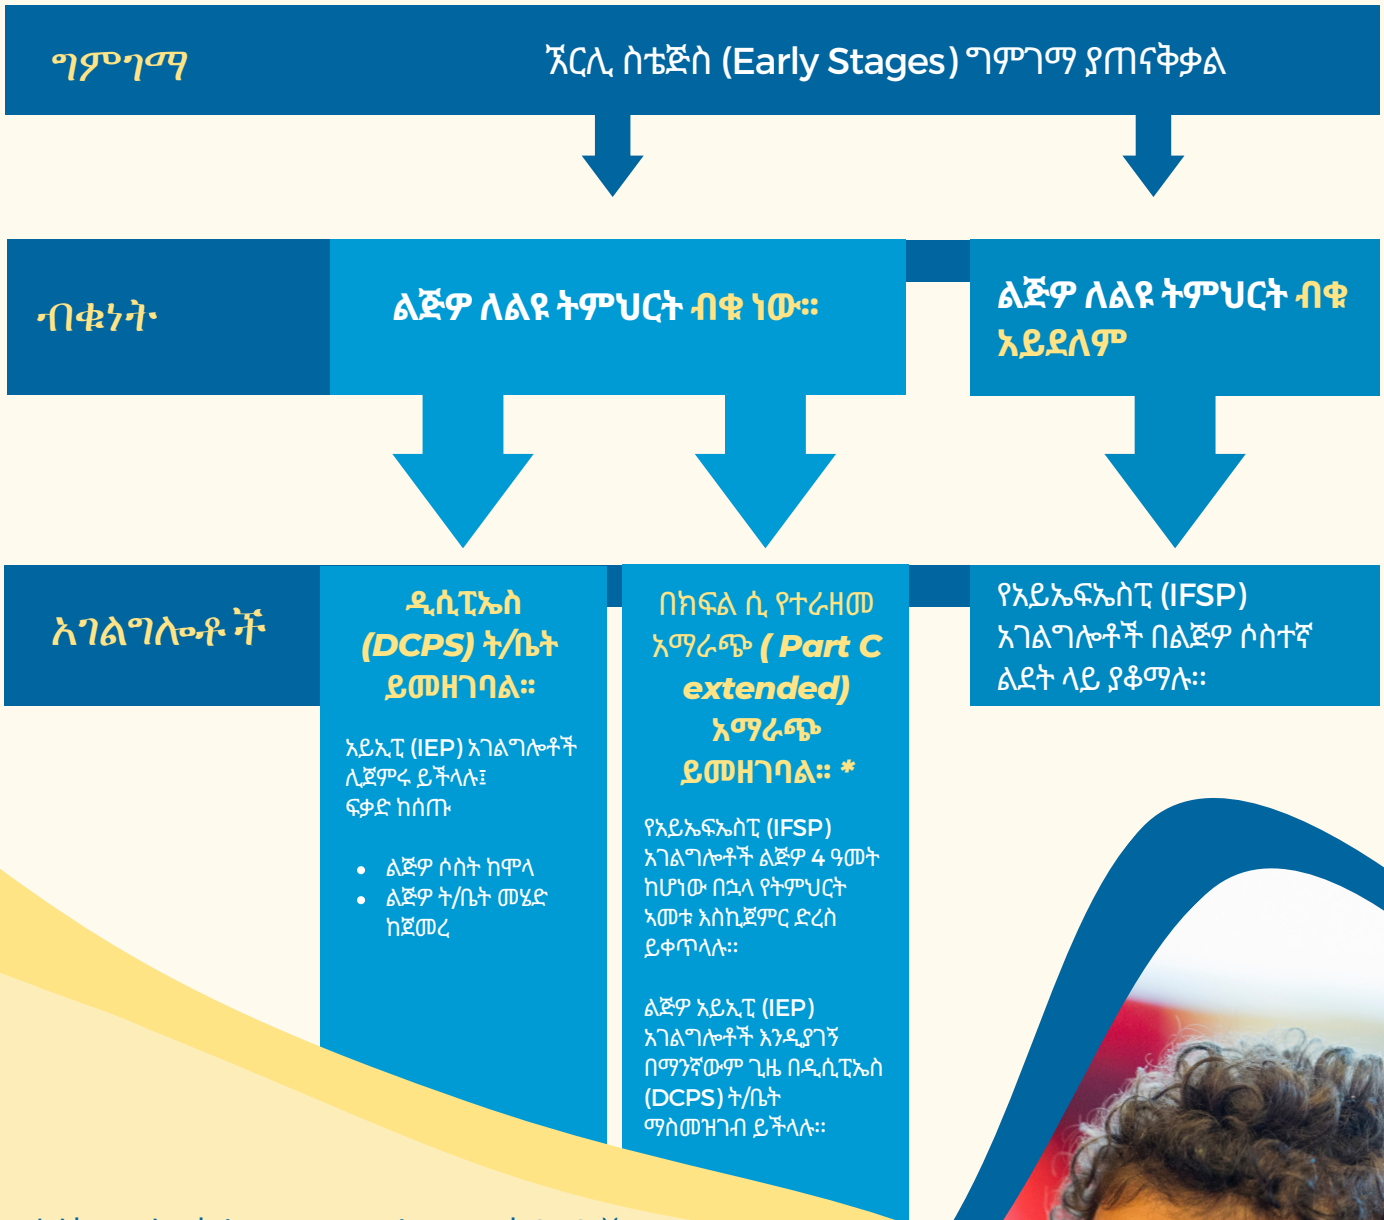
ግምገማ

ኧርሊ ስቴጅስ (Early Stages) ግምገማ ያጠናቅቃል

ብቁነት

ልጅዎ ለልዩ ትምህርት ብቁ ነው።

ልጅዎ ለልዩ ትምህርት ብቁ አይደለም

አገልግሎቶች

ዲሲፒኤስ (DCPS) ት/ቤት ይመዘገባል።

አይኢፒ (IEP) አገልግሎቶች ሊጀምሩ ይችላሉ፤ ፍቃድ ከሰጡ

- ልጅዎ ሶስት ከሞላ
- ልጅዎ ት/ቤት መሄድ ከጀመረ

በክፍል ሲ የተራዘመ አማራጭ ( Part C extended) አማራጭ ይመዘገባል። *

የአይኤፍኤስፒ (IFSP) አገልግሎቶች ልጅዎ 4 ዓመት ከሆነው በኋላ የትምህርት ኣመቱ እስኪጀምር ድረስ ይቀጥላሉ።

ልጅዎ አይኢፒ (IEP) አገልግሎቶች እንዲያገኝ በማንኛውም ጊዜ በዲሲፒኤስ (DCPS) ት/ቤት ማስመዝገብ ይችላሉ።

የአይኤፍኤስፒ (IFSP) አገልግሎቶች በልጅዎ ሶስተኛ ልደት ላይ ያቆማሉ።

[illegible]